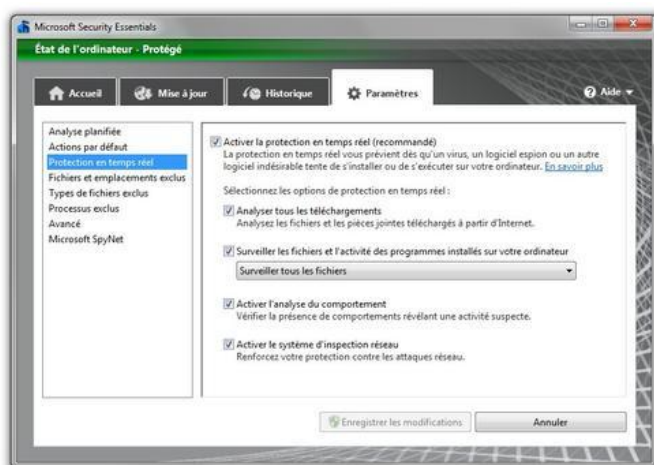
Microsoft Security Essentials

État de l'ordinateur - Protégé

Accueil | Mise à jour | Historique | Paramètres | Aide

Analyse planifiée
Actions par défaut
Protection en temps réel
Fichiers et emplacements exclus
Types de fichiers exclus
Processus exclus
Avancé
Microsoft SpyNet

Activer la protection en temps réel (recommandé)
La protection en temps réel vous prévient dès qu'un virus, un logiciel espion ou un autre logiciel indésirable tente de s'installer ou de s'exécuter sur votre ordinateur. En savoir plus

Sélectionnez les options de protection en temps réel :

Analyser tous les téléchargements
Analysez les fichiers et les pièces jointes téléchargés à partir d'Internet.

Surveiller les fichiers et l'activité des programmes installés sur votre ordinateur

Surveiller tous les fichiers

Activer l'analyse du comportement
Vérifier la présence de comportements révélant une activité suspecte.

Activer le système d'inspection réseau
Renforcez votre protection contre les attaques réseau.

Enregistrer les modifications | Annuler